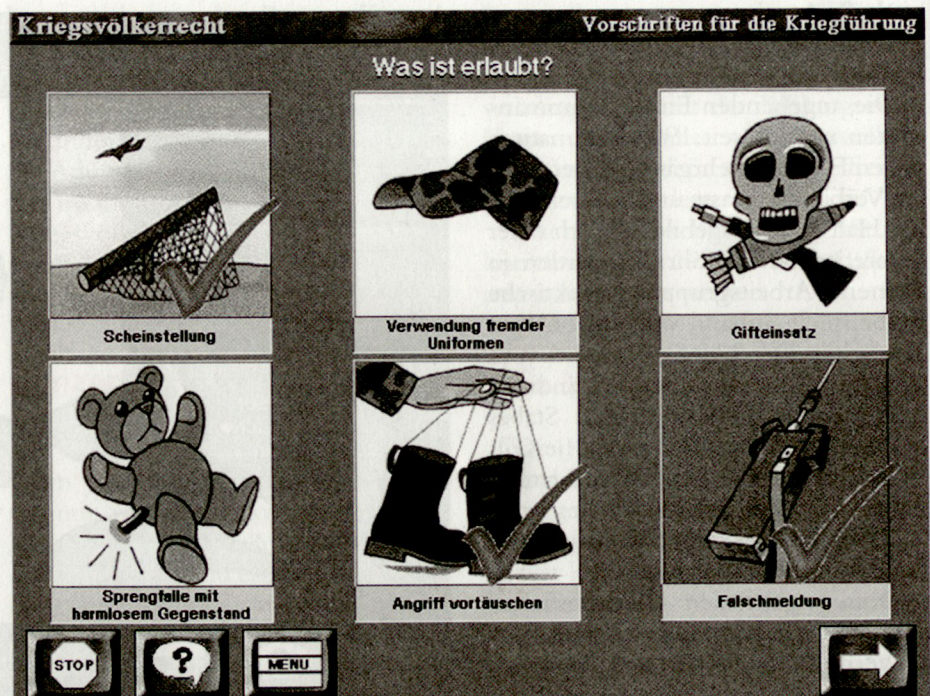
Kriegsvölkerrecht

Vorschriften für die Kriegführung

Was ist erlaubt?

Scheinstellung

Verwendung fremder Uniformen

Gifteinsatz

Sprengfalle mit harmlosem Gegenstand

Angriff vortäuschen

Falschmeldung

STOP

?

MENU